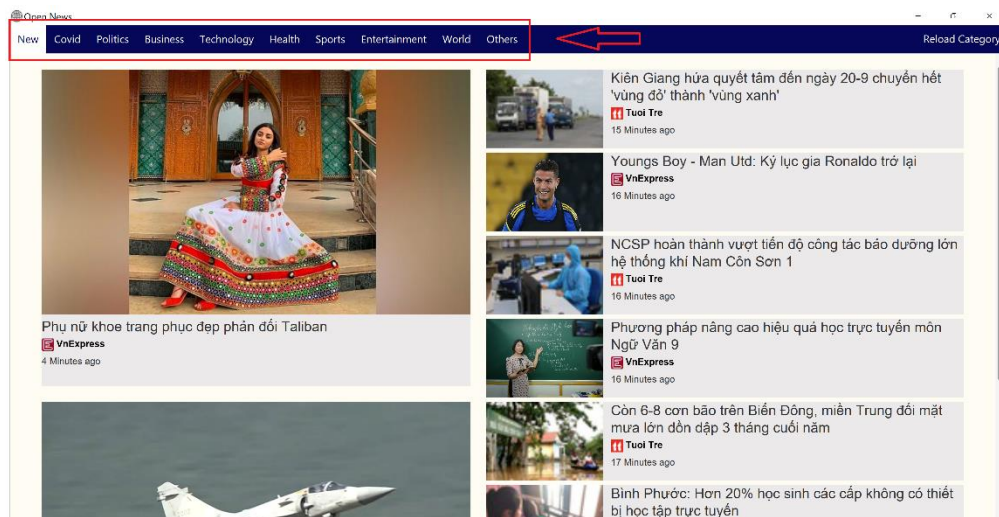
Open News

New Covid Politics Business Technology Health Sports Entertainment World Others

Reload Category

Phụ nữ khoe trang phục đẹp phản đối Taliban
VnExpress
4 Minutes ago

Kiên Giang hứa quyết tâm đến ngày 20-9 chuyển hết 'vùng đỏ' thành 'vùng xanh'
Tuoi Tre
15 Minutes ago

Youngs Boy - Man Utd: Kỷ lục gia Ronaldo trở lại
VnExpress
16 Minutes ago

NCSP hoàn thành vượt tiến độ công tác bảo dưỡng lớn hệ thống khí Nam Côn Sơn 1
Tuoi Tre
16 Minutes ago

Phương pháp nâng cao hiệu quả học trực tuyến môn Ngữ Văn 9
VnExpress
16 Minutes ago

Còn 6-8 cơn bão trên Biển Đông, miền Trung đối mặt mưa lớn dồn dập 3 tháng cuối năm
Tuoi Tre
17 Minutes ago

Bình Phước: Hơn 20% học sinh các cấp không có thiết bị học tập trực tuyến